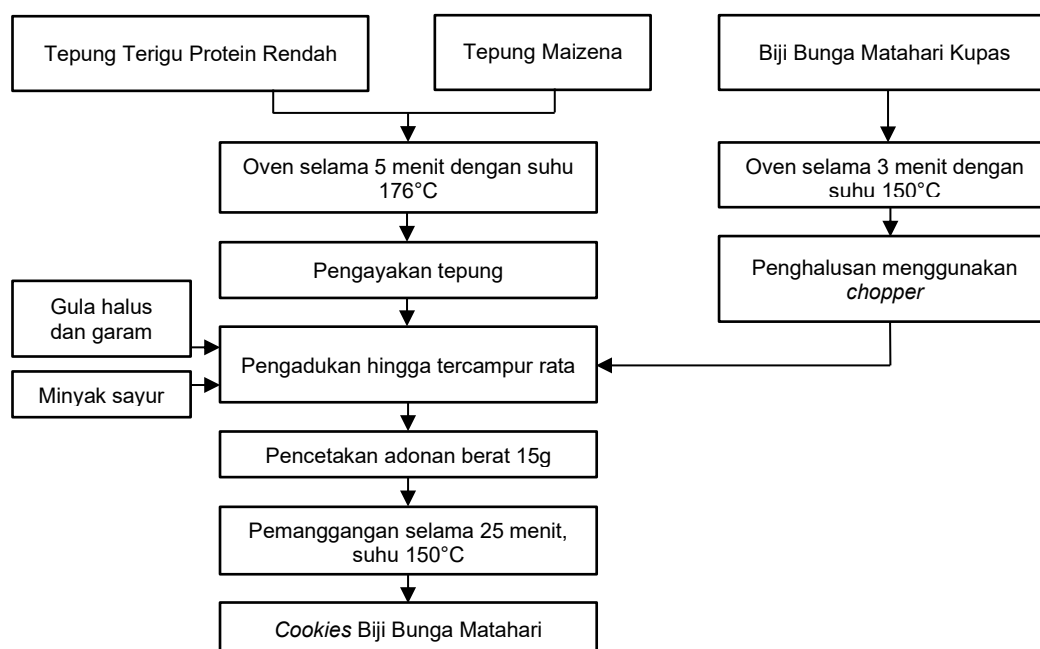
Tepung Terigu Protein Rendah

Tepung Maizena

Biji Bunga Matahari Kupas

Oven selama 5 menit dengan suhu 176°C

Oven selama 3 menit dengan suhu 150°C

Pengayakan tepung

Penghalusan menggunakan *chopper*

Gula halus dan garam

Pengadukan hingga tercampur rata

Minyak sayur

Pencetakan adonan berat 15g

Pemanggangan selama 25 menit, suhu 150°C

*Cookies* Biji Bunga Matahari